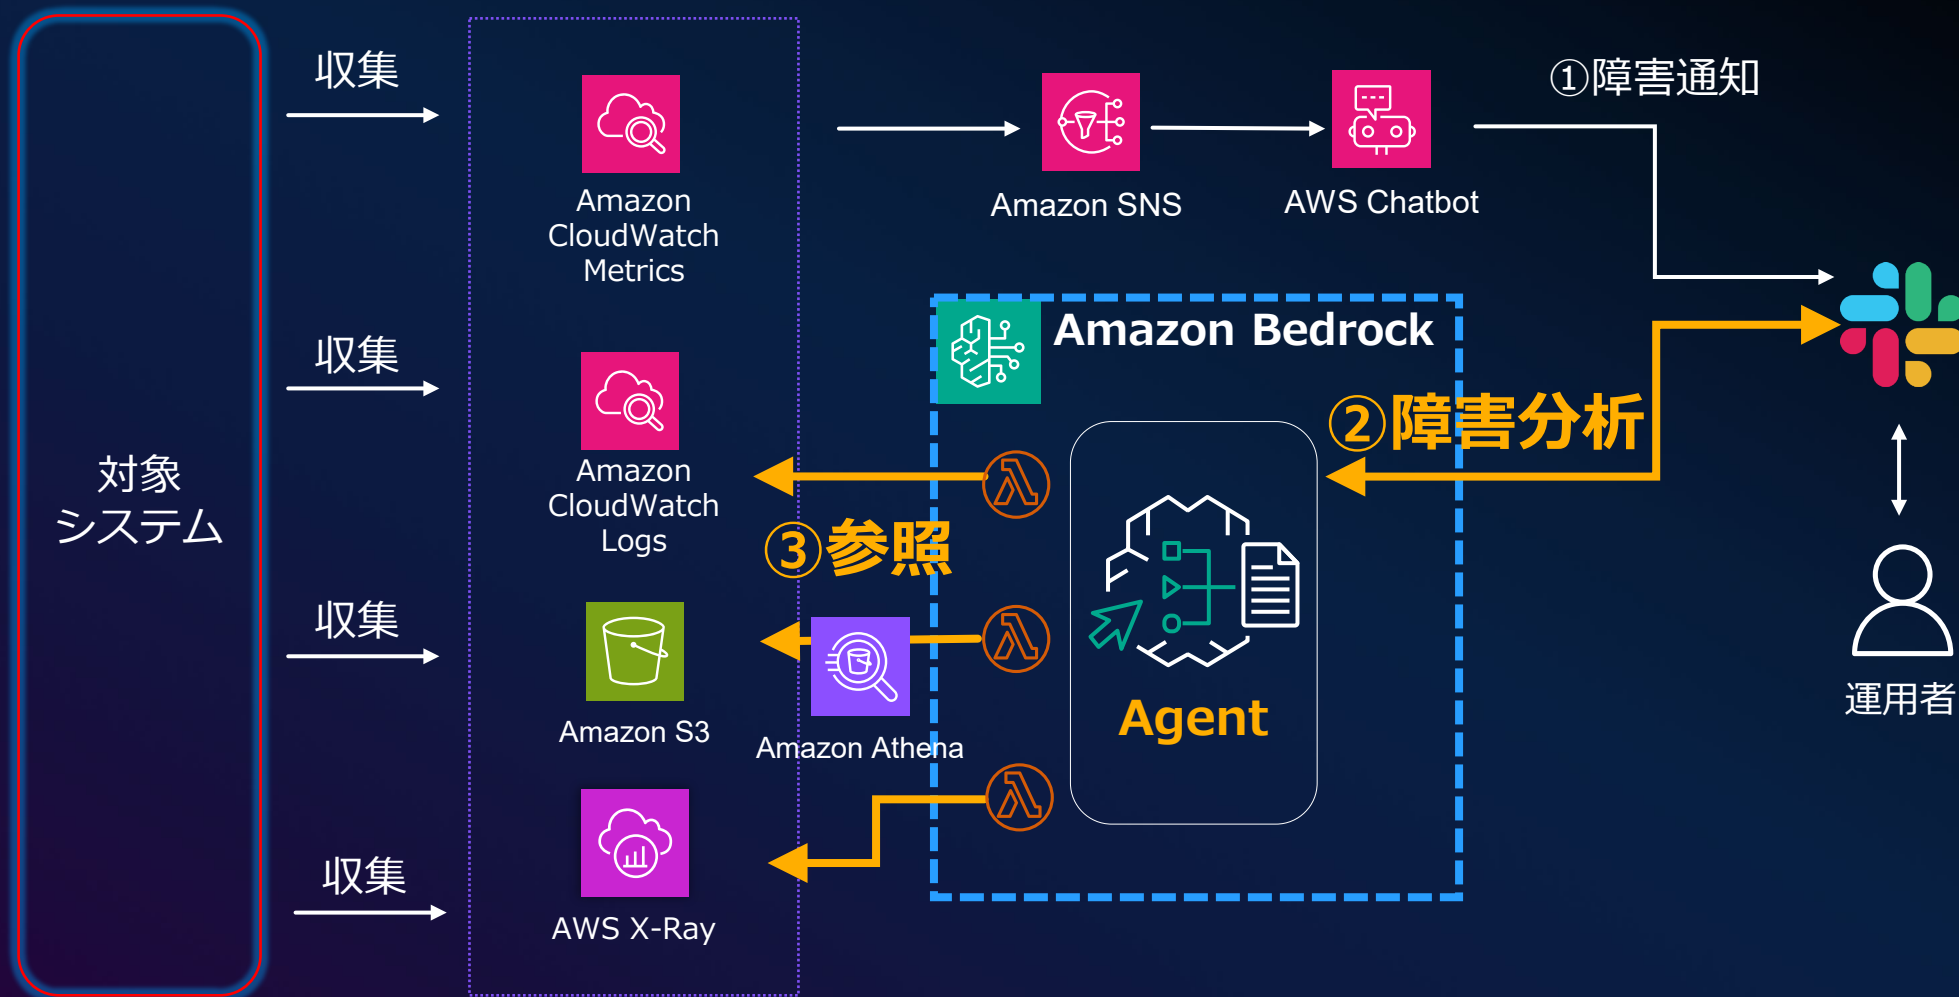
対象
システム

収集

収集

収集

収集

Amazon CloudWatch Metrics

Amazon CloudWatch Logs

Amazon S3

AWS X-Ray

Amazon SNS

AWS Chatbot

①障害通知

Amazon Bedrock

②障害分析

③参照

Amazon Athena

Agent

運用者